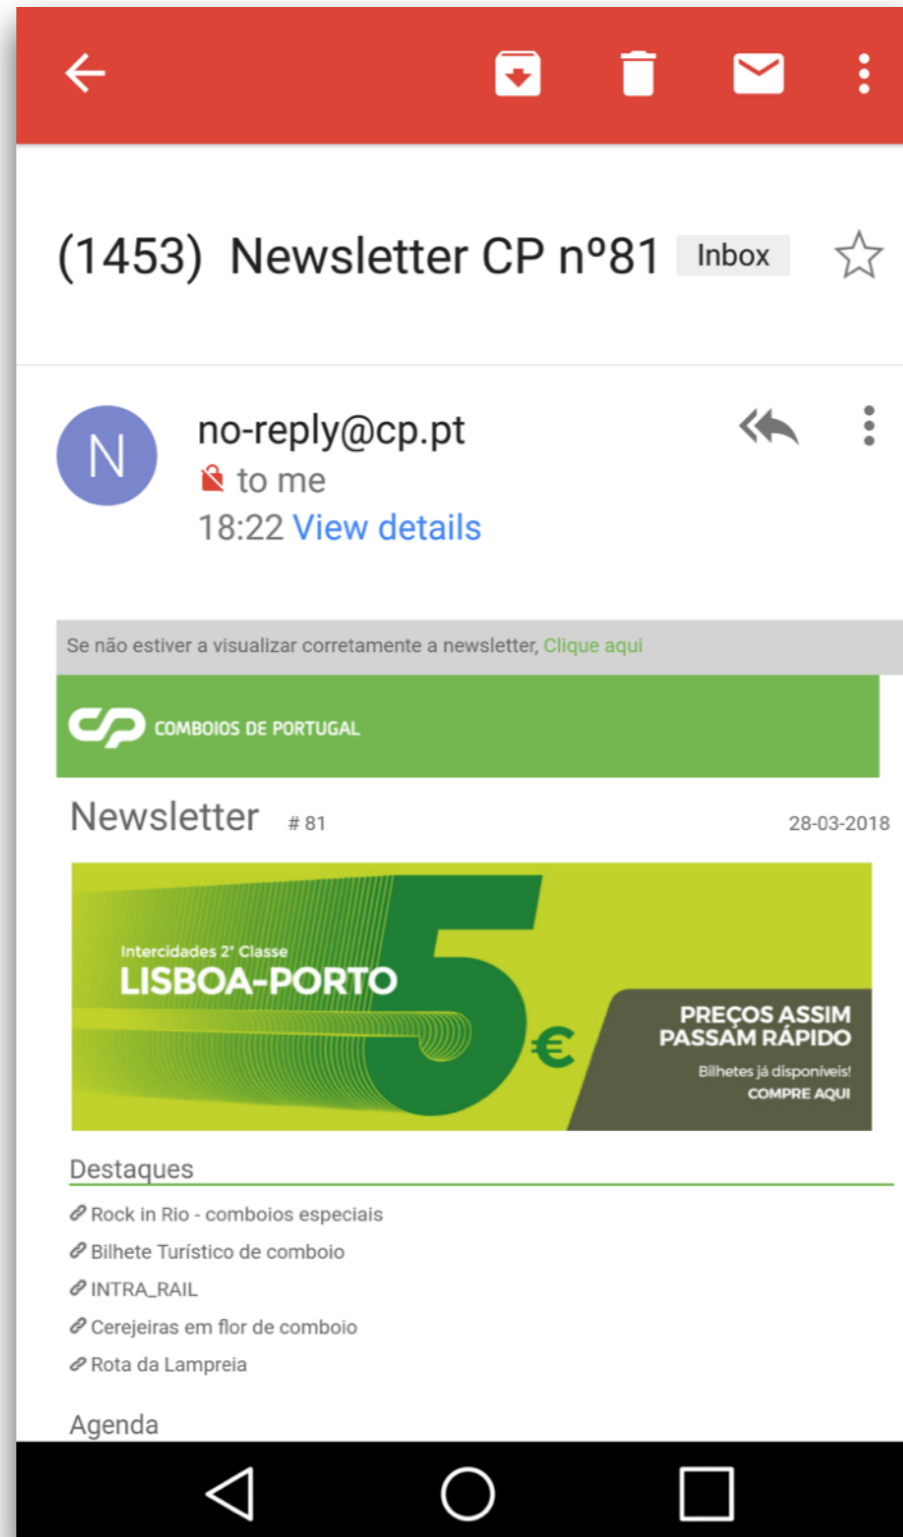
(1453) Newsletter CP nº81 Inbox

N

no-reply@cp.pt
to me
18:22 View details

Se não estiver a visualizar corretamente a newsletter, Clique aqui

CP COMBOIOS DE PORTUGAL

Newsletter # 81 28-03-2018

Intercidades 2ª Classe
LISBOA-PORTO
5€
PREÇOS ASSIM PASSAM RÁPIDO
Bilhetes já disponíveis!
COMPRE AQUI

Destaques

Rock in Rio - comboios especiais
Bilhete Turístico de comboio
INTRA_RAIL
Cerejeiras em flor de comboio
Rota da Lampreia

Agenda